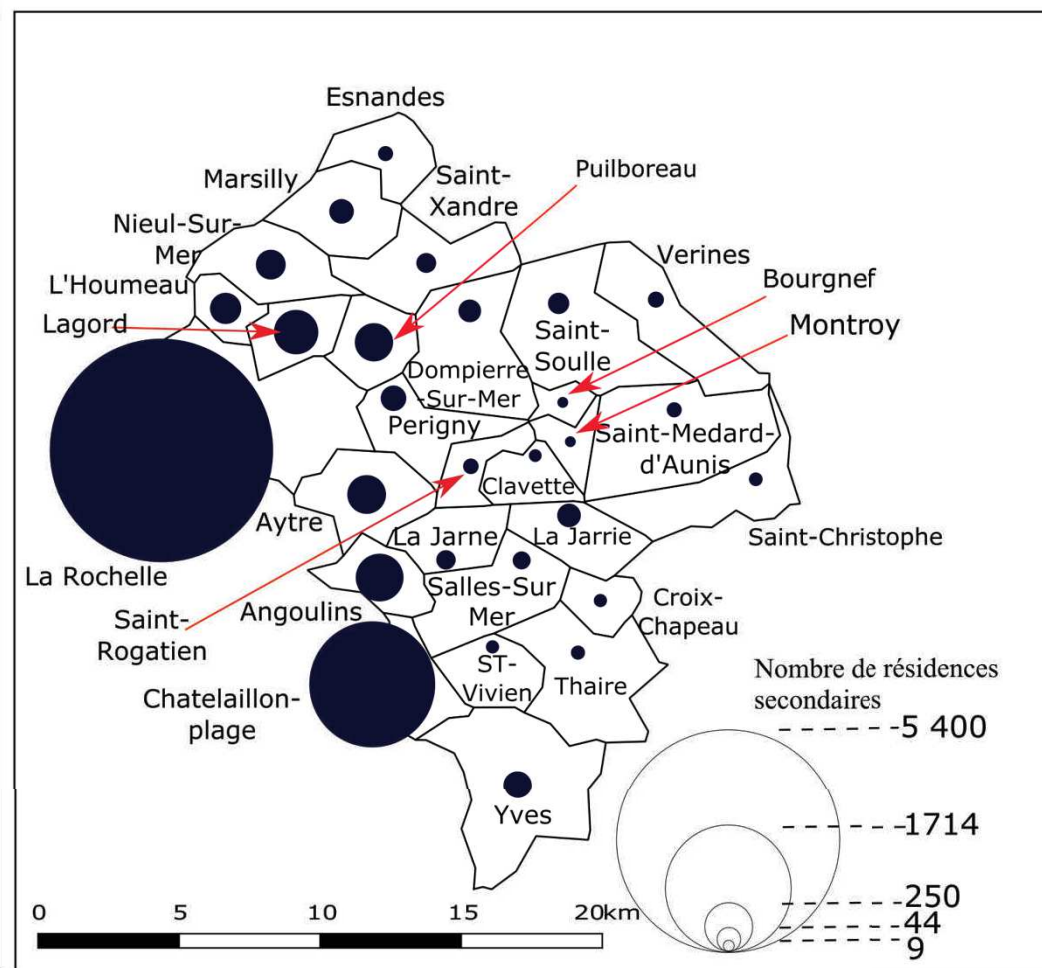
Esnandes
Marsilly
Saint-Xandre
Puilboreau
Nieul-Sur-Mer
Verines
L'Houmeau
Bourgnef
Lagord
Montroy
Saint-Soulle
Dompierre-Sur-Mer
Perigny
Saint-Medard-d'Aunis
Clavette
Aytre
Saint-Christophe
La Jarne
La Jarrie
La Rochelle
Salles-Sur Mer
Saint-Rogatien
Angoulins
Croix-Chapeau
Chatelaillon-plage
ST-Vivien
Thaire
Nombre de résidences secondaires
5 400
Yves
1714
250
44
9
0 5 10 15 20km